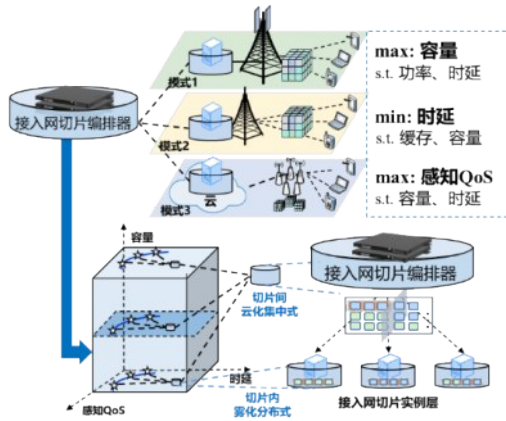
接入网切片编排器

模式1

模式2

模式3

云

max: 容量
s.t. 功率、时延

min: 时延
s.t. 缓存、容量

max: 感知QoS
s.t. 容量、时延

容量

时延

感知QoS

切片间
云化集中式

切片内
雾化分布式

接入网切片编排器

接入网切片实例层